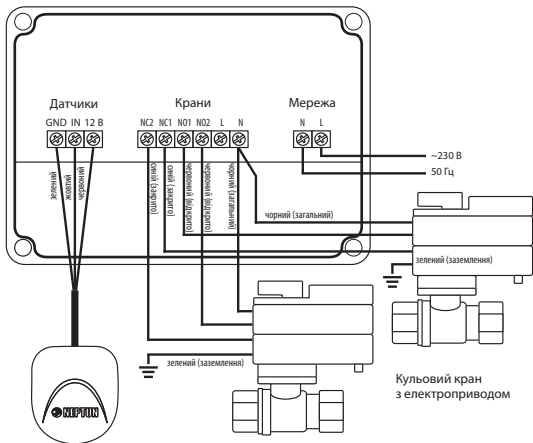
Датчики
GND IN 12 В
зелений
жовтий
білий

Крани
NC2 NC1 NO1 NO2 L N
синій (закрито)
синій (закрито)
червоний (відкрито)
червоний (відкрито)
чорний (загальний)

Мережа
N L
~230 В
50 Гц

чорний (загальний)
зелений (заземлення)
зелений (заземлення)

NEPTUN

Кульовий кран з електроприводом